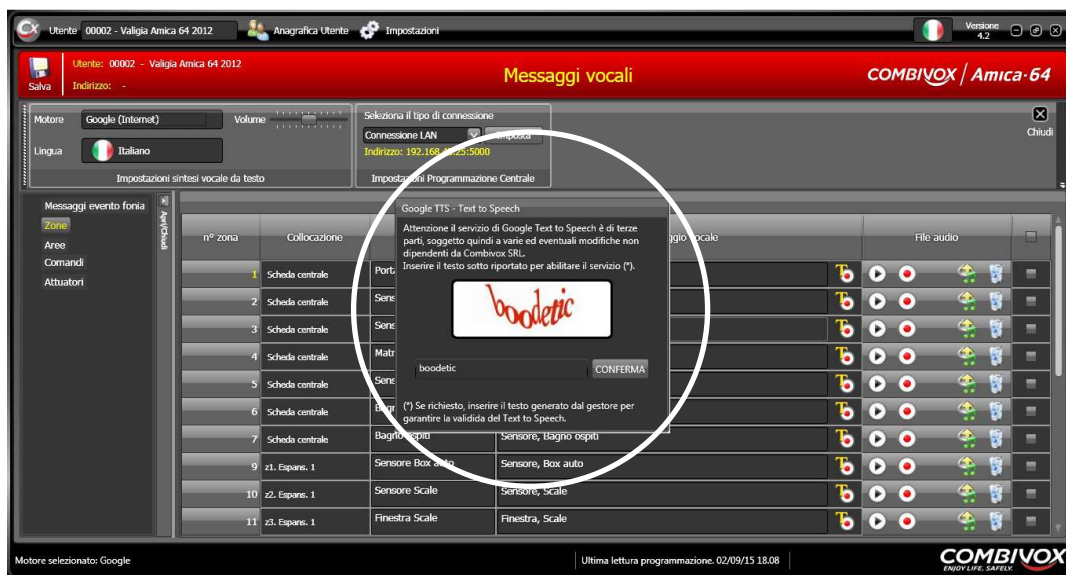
Utente 00002 - Valigia Amica 64 2012 Anagrafica Utente Impostazioni

Versione 4.2

Salva

Utente: 00002 - Valigia Amica 64 2012
Indirizzo: -

Messaggi vocali

COMBIVOX / Amica·64

Motore Google (Internet) Volume
Lingua Italiano
Impostazioni sintesi vocale da testo

Seleziona il tipo di connessione
Connessione LAN Imposta
Indirizzo: 192.168.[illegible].25:5000
Impostazioni Programmazione Centrale

Chiudi

Messaggi evento fonia
Zone
Aree
Comandi
Attuatori

Apri/Chiudi

| n° zona | Collocazione | | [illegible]ggio vocale | File audio |
|---|---|---|---|---|
| 1 | Scheda centrale | Port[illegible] | | |
| 2 | Scheda centrale | Sens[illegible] | | |
| 3 | Scheda centrale | Sens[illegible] | | |
| 4 | Scheda centrale | Matr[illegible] | | |
| 5 | Scheda centrale | Sens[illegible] | | |
| 6 | Scheda centrale | B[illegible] | | |
| 7 | Scheda centrale | Bagno ospiti | | |
| 9 | z1. Espans. 1 | Sensore Box auto | Sensore, Box auto | |
| 10 | z2. Espans. 1 | Sensore Scale | Sensore, Scale | |
| 11 | z3. Espans. 1 | Finestra Scale | Finestra, Scale | |

Google TTS - Text to Speech

Attenzione il servizio di Google Text to Speech è di terze parti, soggetto quindi a varie ed eventuali modifiche non dipendenti da Combivox SRL.
Inserire il testo sotto riportato per abilitare il servizio (*).

boodetic

boodetic CONFERMA

(*) Se richiesto, inserire il testo generato dal gestore per garantire la validita del Text to Speech.

Motore selezionato: Google

Ultima lettura programmazione. 02/09/15 18.08

COMBIVOX ENJOY LIFE, SAFELY.